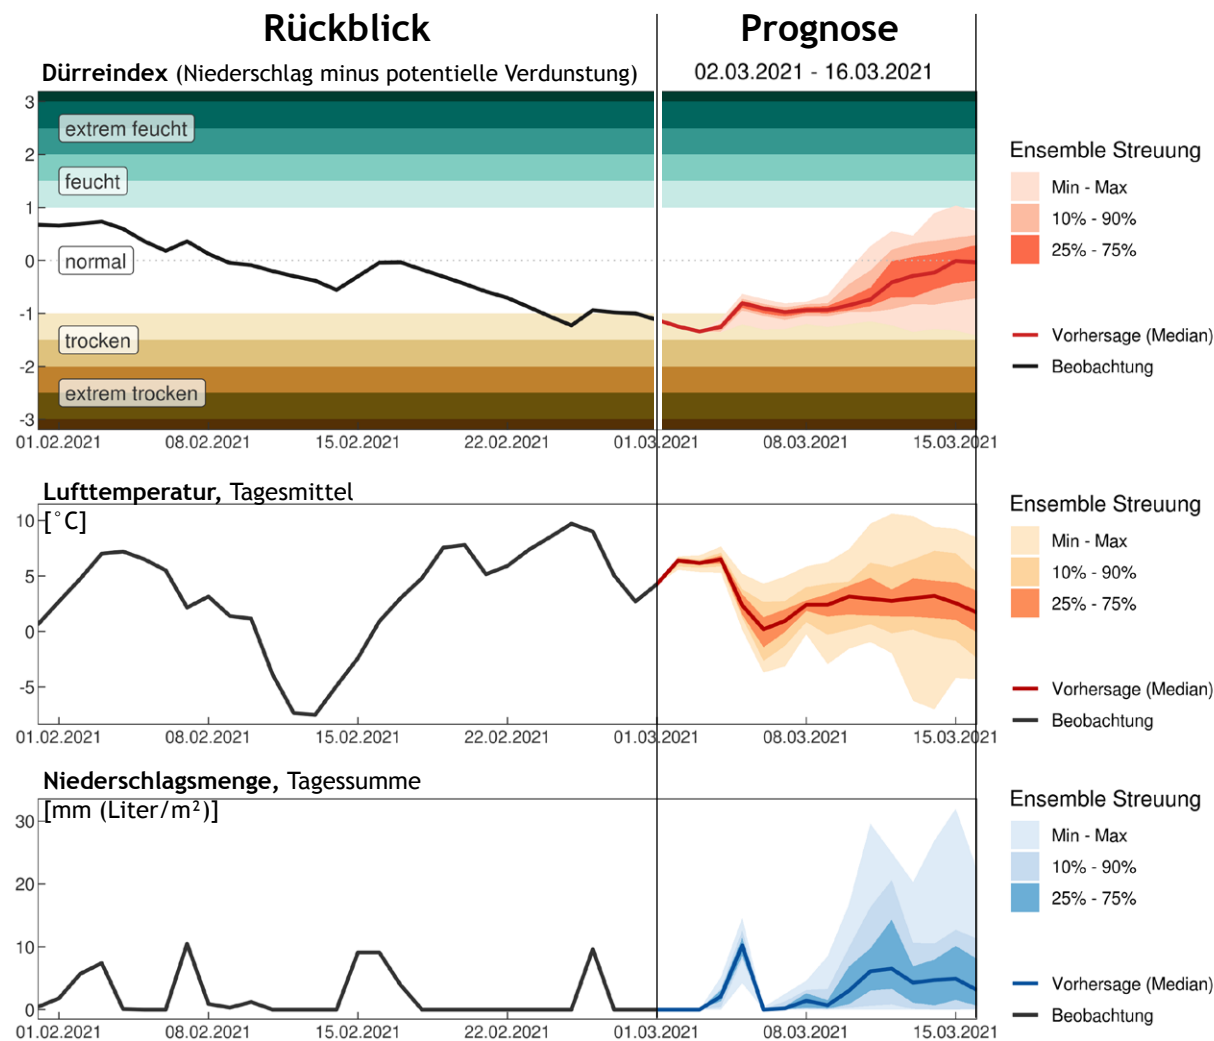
Rückblick

Prognose

**Dürreindex** (Niederschlag minus potentielle Verdunstung)

02.03.2021 - 16.03.2021

3
2
1
0
-1
-2
-3

extrem feucht
feucht
normal
trocken
extrem trocken

01.02.2021 08.02.2021 15.02.2021 22.02.2021 01.03.2021 08.03.2021 15.03.2021

Ensemble Streuung
Min - Max
10% - 90%
25% - 75%

Vorhersage (Median)
Beobachtung

**Lufttemperatur,** Tagesmittel

[°C]

10
5
0
-5

01.02.2021 08.02.2021 15.02.2021 22.02.2021 01.03.2021 08.03.2021 15.03.2021

Ensemble Streuung
Min - Max
10% - 90%
25% - 75%

Vorhersage (Median)
Beobachtung

**Niederschlagsmenge,** Tagessumme

[mm (Liter/m$^2$)]

30
20
10
0

01.02.2021 08.02.2021 15.02.2021 22.02.2021 01.03.2021 08.03.2021 15.03.2021

Ensemble Streuung
Min - Max
10% - 90%
25% - 75%

Vorhersage (Median)
Beobachtung